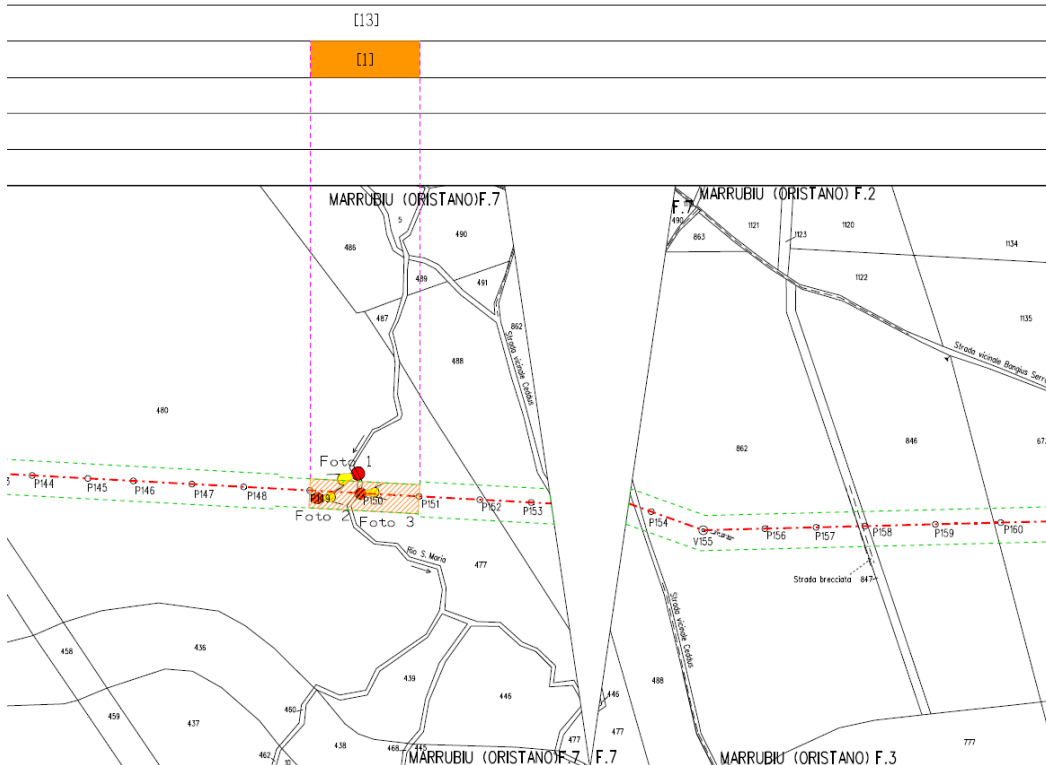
[13]

[1]

MARRUBIU (ORISTANO)F.7

MARRUBIU (ORISTANO) F.2

F.7

5
486
490
489
491
487
862
488
480
490
863
1121
1123
1120
1134
1122
1135
Strada vicinale Cedaus
Strada vicinale Bangius Serra
862
846
67

Foto 1
Foto 2
Foto 3

P144
P145
P146
P147
P148
P149
P150
P151
P152
P153
P154
V155
P156
P157
P158
P159
P160

Rio S. Maria
477
Strada brecciata
847
Strada vicinale Cedaus
458
436
439
446
446
488
459
437
460
438
468
445
462
10
477
777

MARRUBIU (ORISTANO)F.7 F.7

MARRUBIU (ORISTANO) F.3